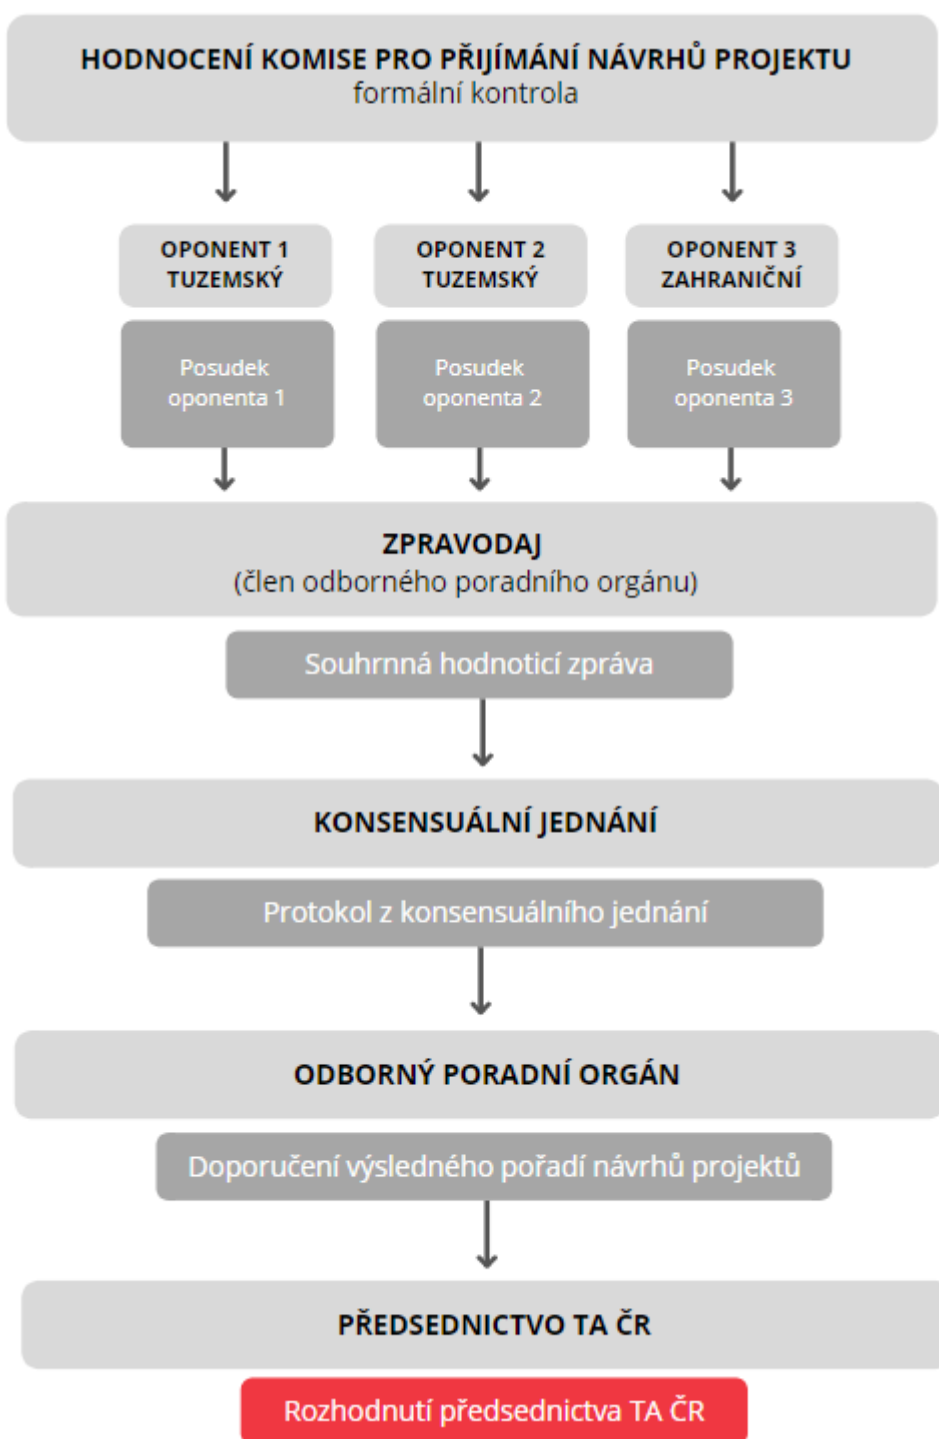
HODNOCENÍ KOMISE PRO PŘIJÍMÁNÍ NÁVRHŮ PROJEKTU
formální kontrola

OPONENT 1
TUZEMSKÝ

Posudek oponenta 1

OPONENT 2
TUZEMSKÝ

Posudek oponenta 2

OPONENT 3
ZAHRANIČNÍ

Posudek oponenta 3

ZPRAVODAJ
(člen odborného poradního orgánu)

Souhrnná hodnoticí zpráva

KONSENSUÁLNÍ JEDNÁNÍ

Protokol z konsensuálního jednání

ODBORNÝ PORADNÍ ORGÁN

Doporučení výsledného pořadí návrhů projektů

PŘEDSEDNICTVO TA ČR

Rozhodnutí předsednictva TA ČR